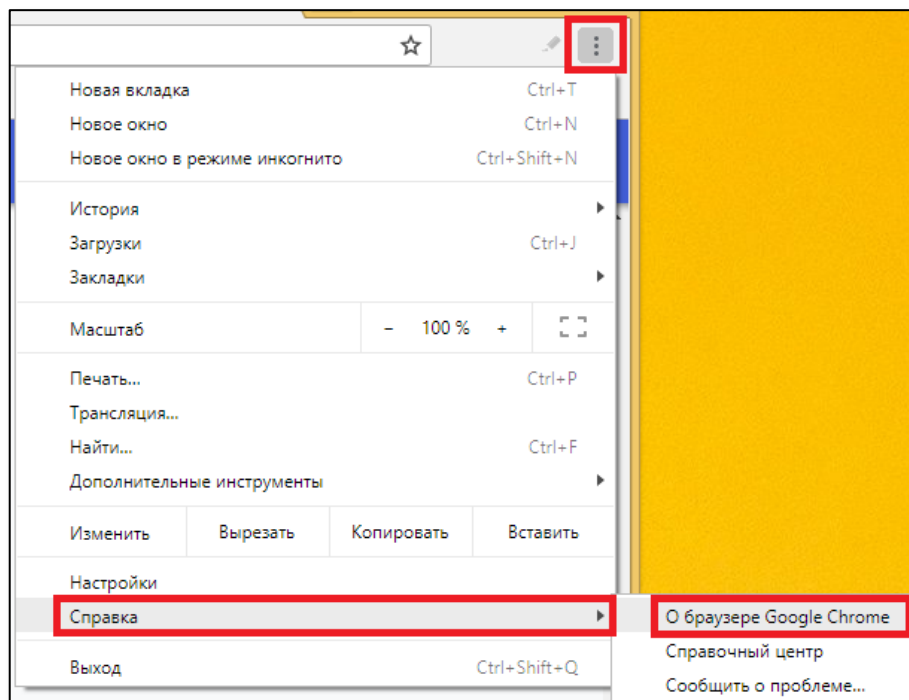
Новая вкладка Ctrl+T
Новое окно Ctrl+N
Новое окно в режиме инкогнито Ctrl+Shift+N

История
Загрузки Ctrl+J
Закладки

Масштаб − 100 % +

Печать... Ctrl+P
Трансляция...
Найти... Ctrl+F
Дополнительные инструменты

| Изменить | Вырезать | Копировать | Вставить |
|---|---|---|---|

Настройки
Справка
Выход Ctrl+Shift+Q

О браузере Google Chrome
Справочный центр
Сообщить о проблеме...